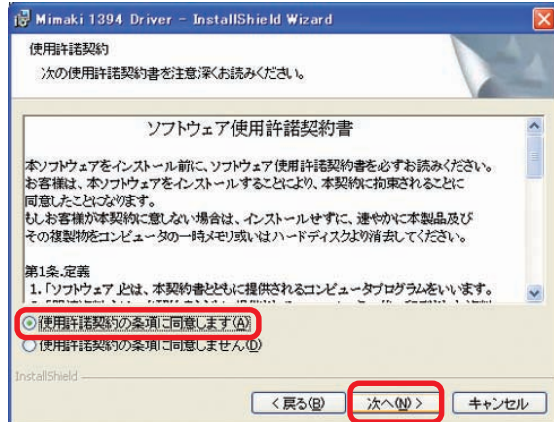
Mimaki 1394 Driver - InstallShield Wizard

使用許諾契約

次の使用許諾契約書を注意深くお読みください。

ソフトウェア使用許諾契約書

本ソフトウェアをインストール前に、ソフトウェア使用許諾契約書を必ずお読みください。お客様は、本ソフトウェアをインストールすることにより、本契約に拘束されることに同意したことになります。
もしお客様が本契約に同意しない場合は、インストールせずに、速やかに本製品及びその複製物をコンピュータの一時メモリ或いはハードディスクより消去してください。

第1条.定義
1.「ソフトウェア」とは、本契約書とともに提供されるコンピュータプログラムをいいます。
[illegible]

使用許諾契約の条項に同意します(A)
使用許諾契約の条項に同意しません(D)

InstallShield

< 戻る(B)
次へ(N) >
キャンセル